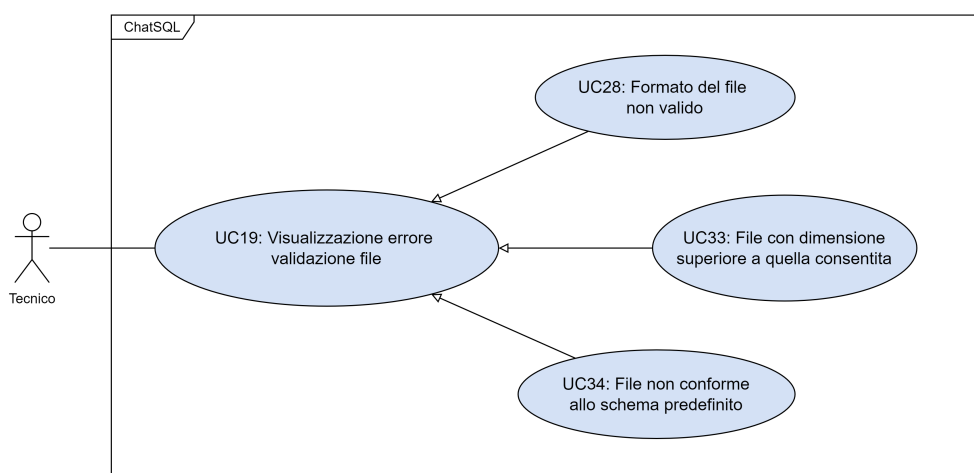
ChatSQL

UC28: Formato del file non valido

Tecnico

UC19: Visualizzazione errore validazione file

UC33: File con dimensione superiore a quella consentita

UC34: File non conforme allo schema predefinito